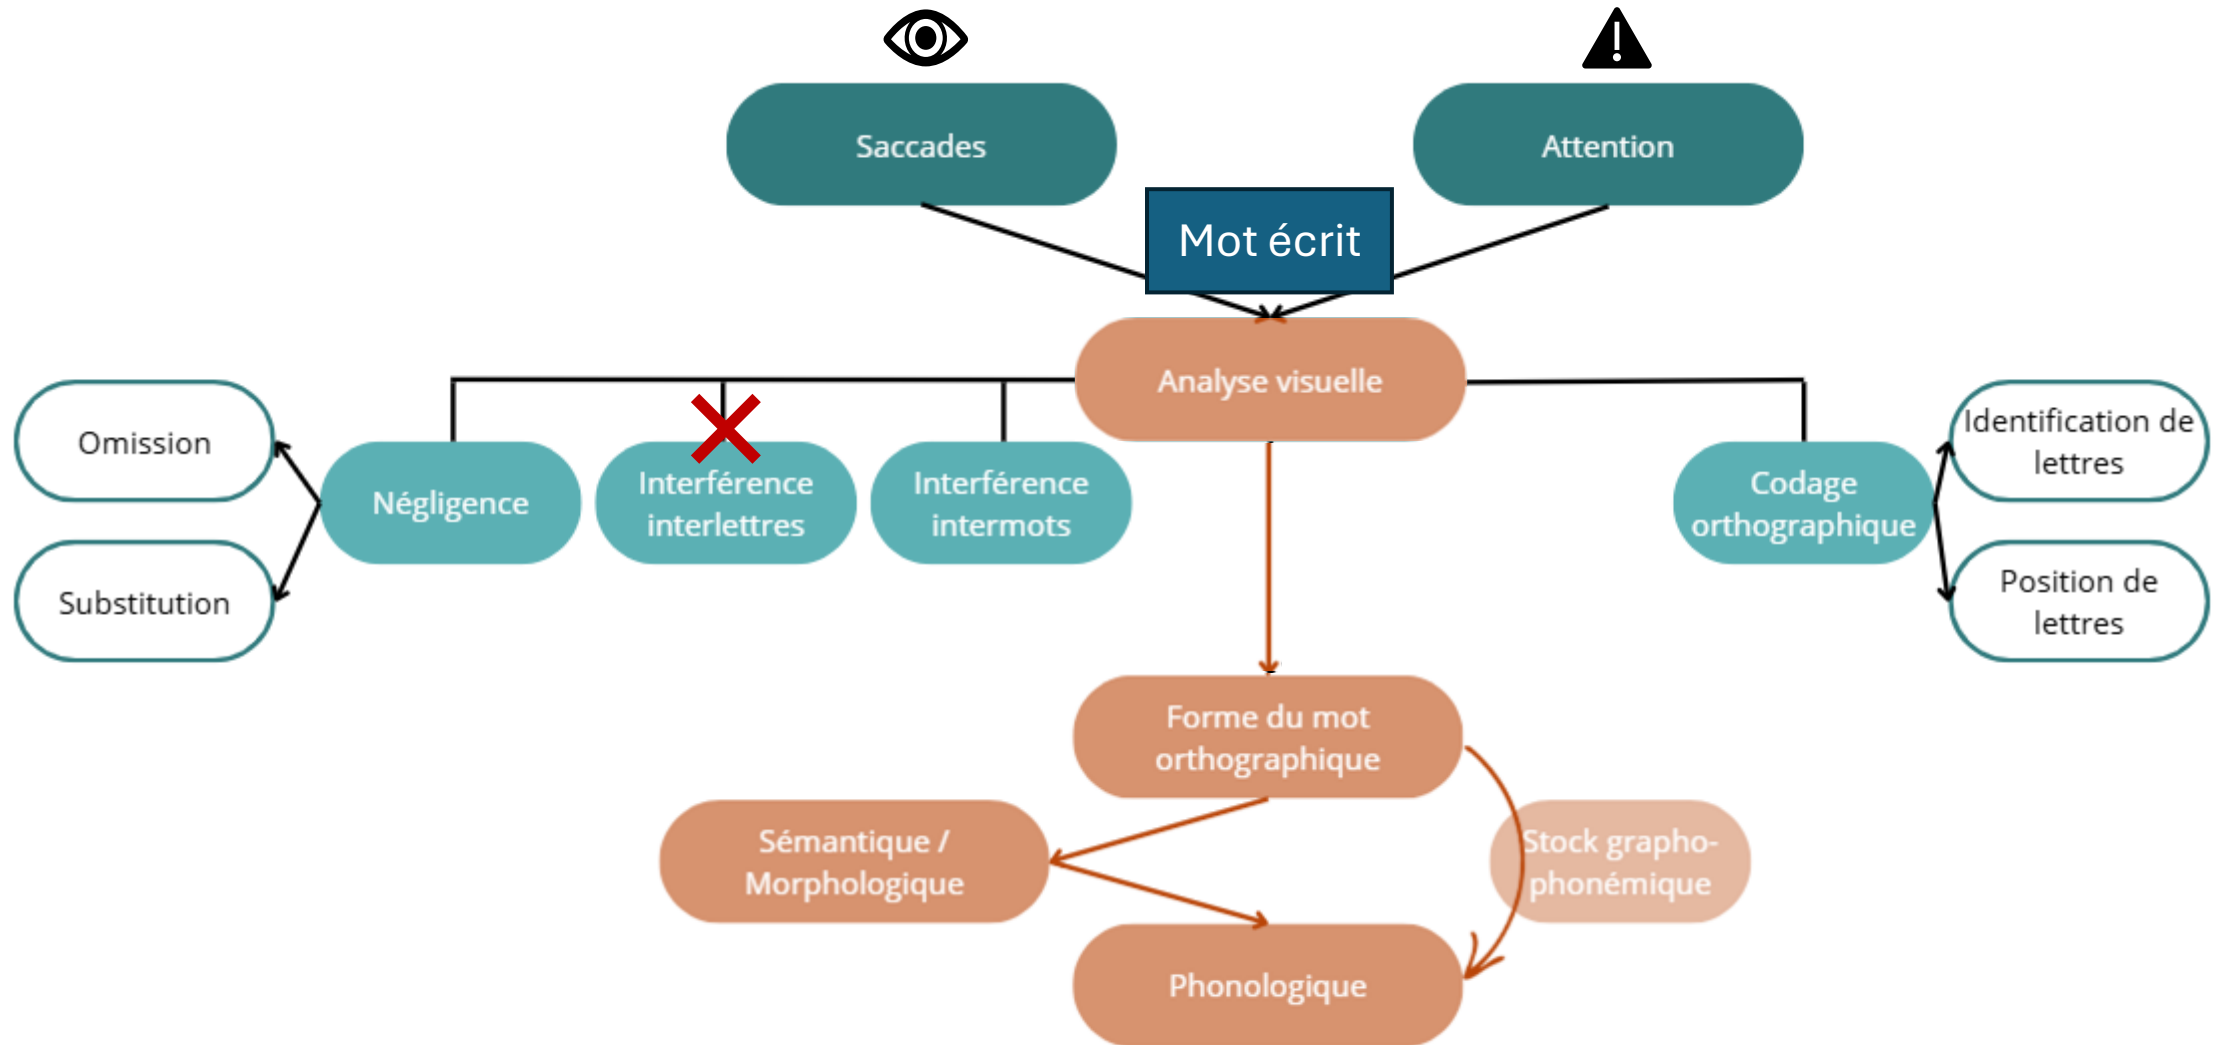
Saccades

Attention

Mot écrit

Analyse visuelle

Omission

Substitution

Négligence

Interférence interlettres

Interférence intermots

Codage orthographique

Identification de lettres

Position de lettres

Forme du mot orthographique

Sémantique / Morphologique

Stock grapho-phonémique

Phonologique